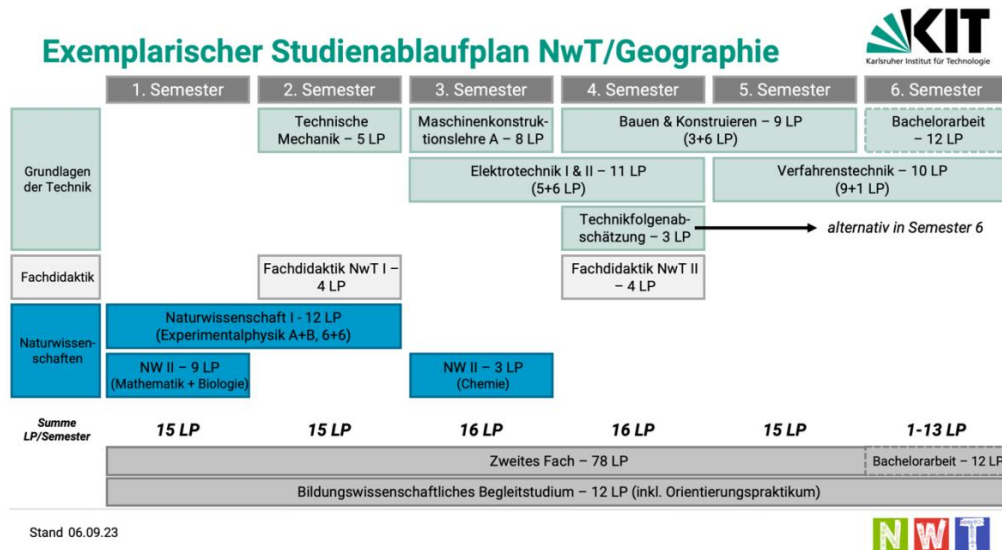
Exemplarischer Studienablaufplan NwT/Geographie

KIT
Karlsruher Institut für Technologie

|  | 1. Semester | 2. Semester | 3. Semester | 4. Semester | 5. Semester | 6. Semester |
|---|---|---|---|---|---|---|
| Grundlagen der Technik |  | Technische Mechanik – 5 LP | Maschinenkonstruktionslehre A – 8 LP | Bauen & Konstruieren – 9 LP (3+6 LP) | | Bachelorarbeit – 12 LP |
|  |  |  | Elektrotechnik I & II – 11 LP (5+6 LP) | | Verfahrenstechnik – 10 LP (9+1 LP) | |
|  |  |  |  | Technikfolgenabschätzung – 3 LP | alternativ in Semester 6 | |
| Fachdidaktik |  | Fachdidaktik NwT I – 4 LP |  | Fachdidaktik NwT II – 4 LP |  |  |
| Naturwissenschaften | Naturwissenschaft I - 12 LP (Experimentalphysik A+B, 6+6) | |  |  |  |  |
|  | NW II – 9 LP (Mathematik + Biologie) |  | NW II – 3 LP (Chemie) |  |  |  |
| Summe LP/Semester | 15 LP | 15 LP | 16 LP | 16 LP | 15 LP | 1-13 LP |

Zweites Fach – 78 LP
Bachelorarbeit – 12 LP
Bildungswissenschaftliches Begleitstudium – 12 LP (inkl. Orientierungspraktikum)

Stand 06.09.23

NWT